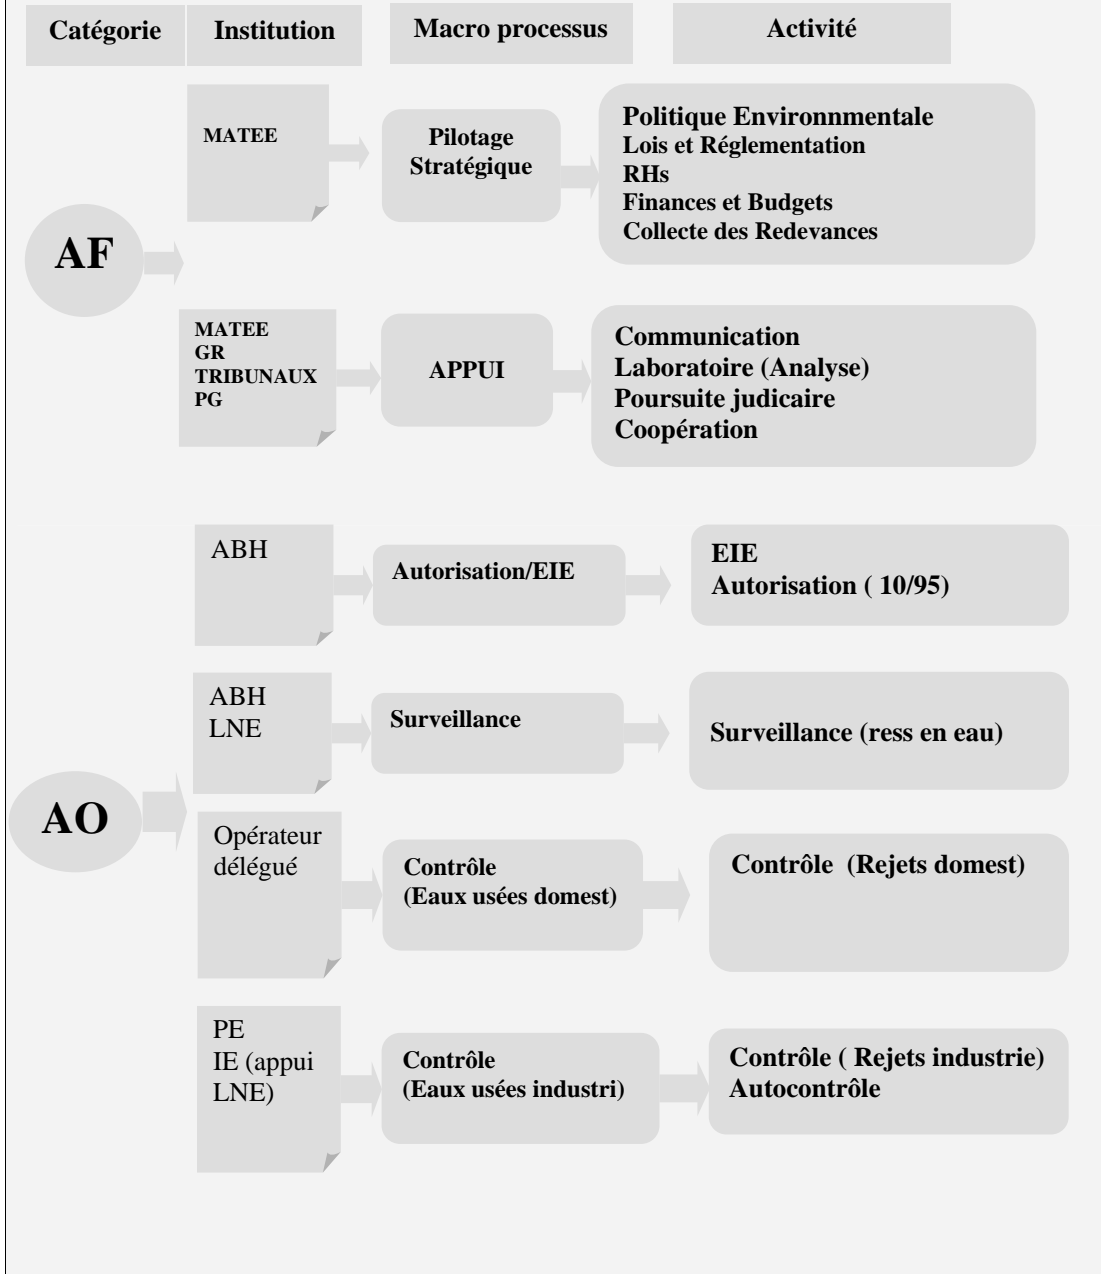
Catégorie

Institution

Macro processus

Activité

AF

MATEE

Pilotage Stratégique

Politique Environnmentale
Lois et Réglementation
RHs
Finances et Budgets
Collecte des Redevances

MATEE
GR
TRIBUNAUX
PG

APPUI

Communication
Laboratoire (Analyse)
Poursuite judicaire
Coopération

AO

ABH

Autorisation/EIE

EIE
Autorisation ( 10/95)

ABH
LNE

Surveillance

Surveillance (ress en eau)

Opérateur délégué

Contrôle
(Eaux usées domest)

Contrôle (Rejets domest)

PE
IE (appui LNE)

Contrôle
(Eaux usées industri)

Contrôle ( Rejets industrie)
Autocontrôle